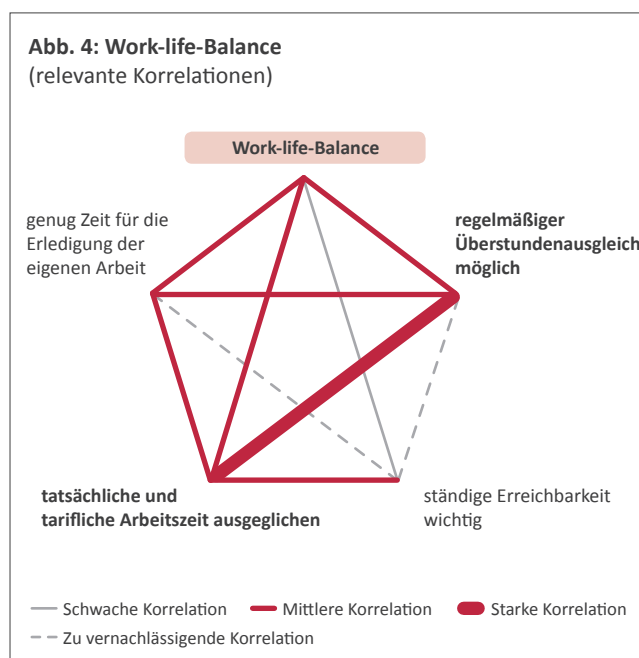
**Abb. 4: Work-life-Balance**
(relevante Korrelationen)

**Work-life-Balance**

genug Zeit für die Erledigung der eigenen Arbeit

**regelmäßiger Überstundenausgleich möglich**

**tatsächliche und tarifliche Arbeitszeit ausgeglichen**

ständige Erreichbarkeit wichtig

Schwache Korrelation
Mittlere Korrelation
Starke Korrelation
Zu vernachlässigende Korrelation